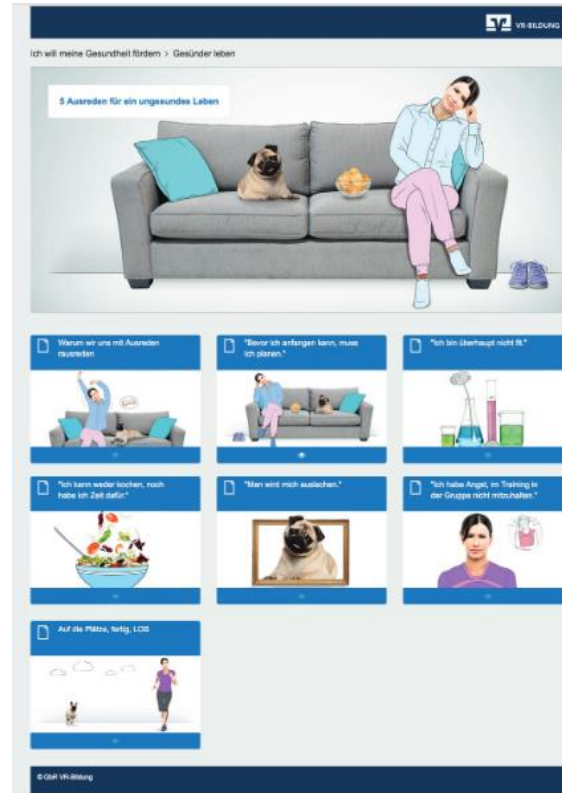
VR-BILDUNG

Ich will meine Gesundheit fördern > Gesünder leben

5 Ausreden für ein ungesundes Leben

Warum wir uns mit Ausreden rausreden

"Bevor ich anfangen kann, muss ich planen."

"Ich bin überhaupt nicht fit."

"Ich kann weder kochen, noch habe ich Zeit dafür."

"Man wird mich auslachen."

"Ich habe Angst, im Training in der Gruppe nicht mitzuhalten."

Auf die Plätze, fertig, LOS

© GbR VR-Bildung